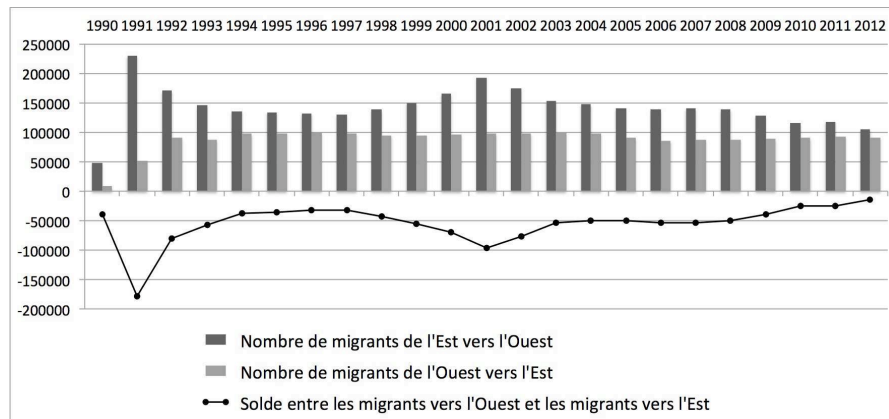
1990 1991 1992 1993 1994 1995 1996 1997 1998 1999 2000 2001 2002 2003 2004 2005 2006 2007 2008 2009 2010 2011 2012

250000
200000
150000
100000
50000
0
-50000
-100000
-150000
-200000

Nombre de migrants de l'Est vers l'Ouest
Nombre de migrants de l'Ouest vers l'Est
Solde entre les migrants vers l'Ouest et les migrants vers l'Est